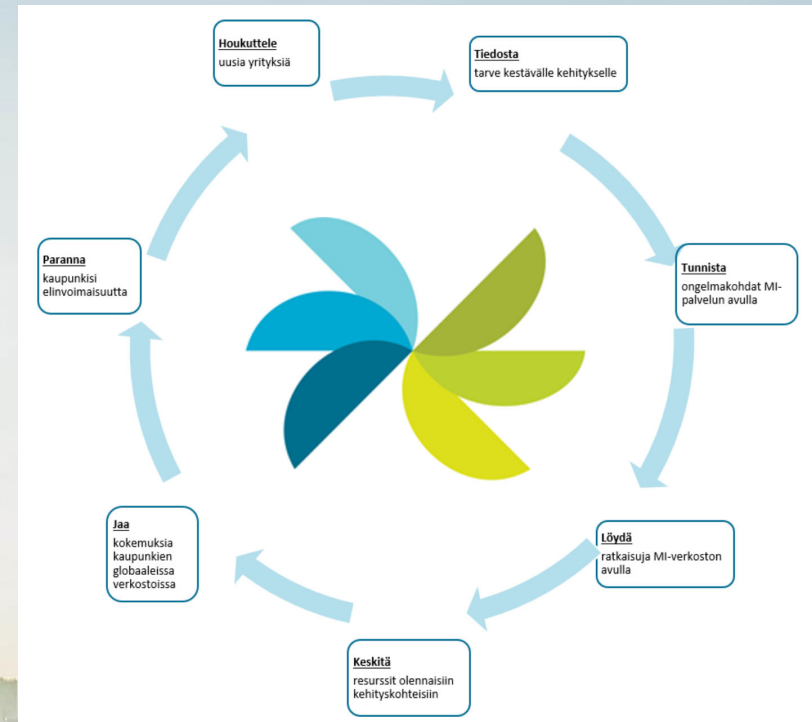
Houkuttele
uusia yrityksiä

Tiedosta
tarve kestävälle kehitykselle

Tunnista
ongelmakohdat MI-palvelun avulla

Löydä
ratkaisuja MI-verkoston avulla

Keskitä
resurssit olennaisiin kehityskohteisiin

Jaa
kokemuksia kaupunkien globaaleissa verkostoissa

Paranna
kaupunkisi elinvoimaisuutta